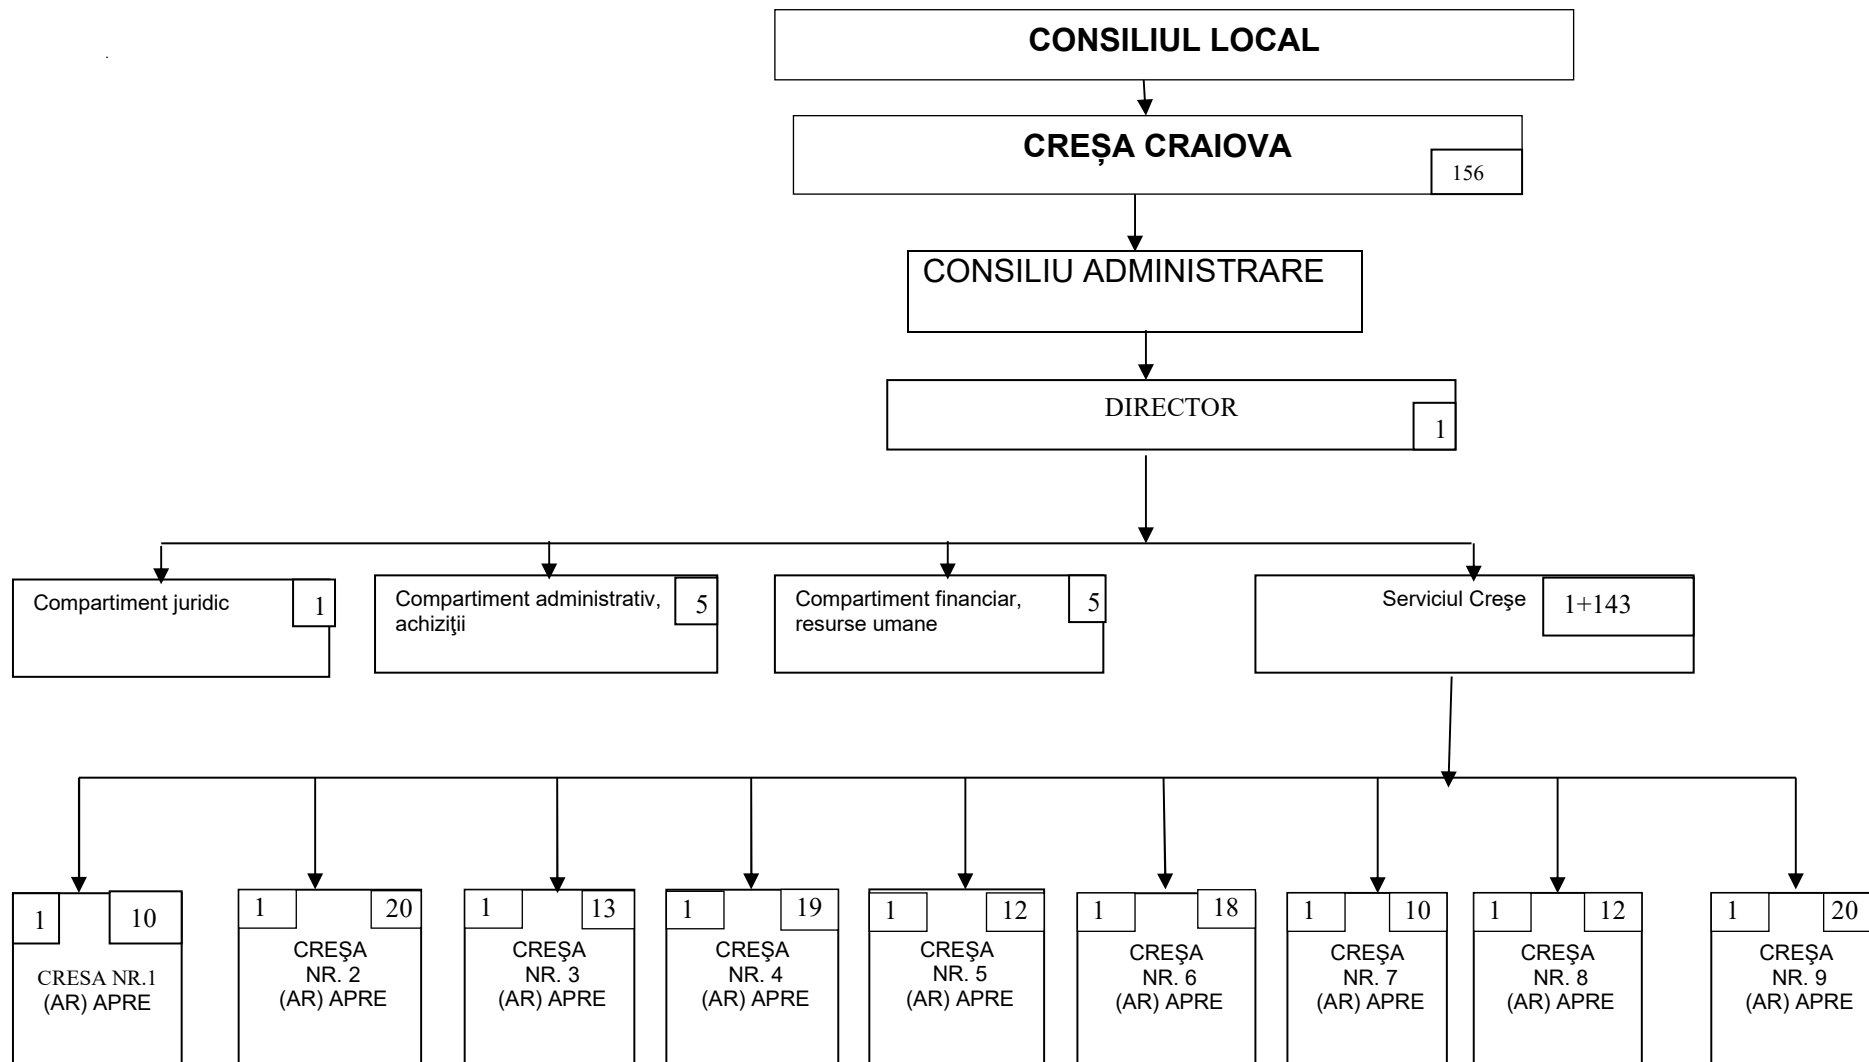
CONSILIUL LOCAL

CREŞA CRAIOVA 156

CONSILIU ADMINISTRARE

DIRECTOR 1

Compartiment juridic 1

Compartiment administrativ, achiziţii 5

Compartiment financiar, resurse umane 5

Serviciul Creşe 1+143

1 10 CRESA NR.1 (AR) APRE

1 20 CREŞA NR. 2 (AR) APRE

1 13 CREŞA NR. 3 (AR) APRE

1 19 CREŞA NR. 4 (AR) APRE

1 12 CREŞA NR. 5 (AR) APRE

1 18 CREŞA NR. 6 (AR) APRE

1 10 CREŞA NR. 7 (AR) APRE

1 12 CREŞA NR. 8 (AR) APRE

1 20 CREŞA NR. 9 (AR) APRE